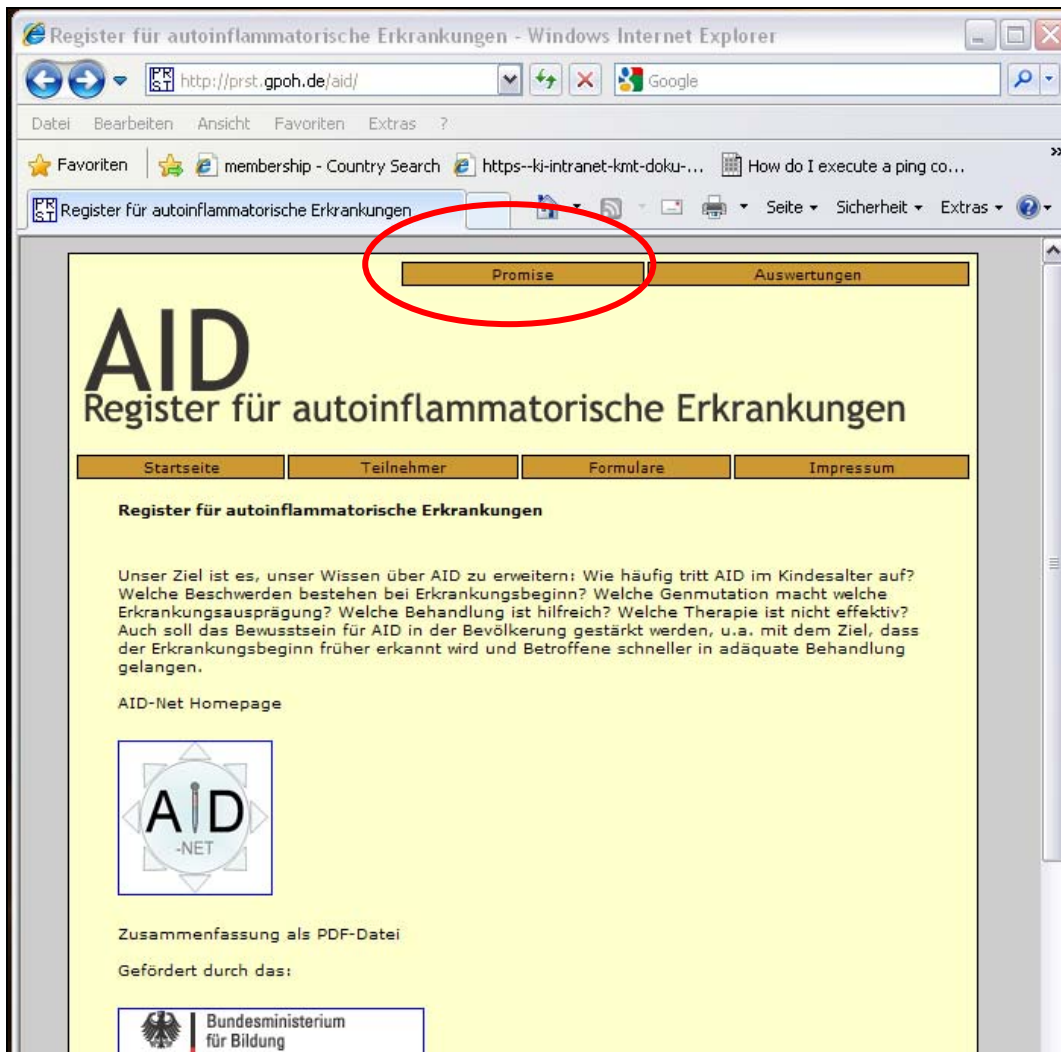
Register für autoinflammatorische Erkrankungen - Windows Internet Explorer

http://prst.gpoh.de/aid/

Google

Datei Bearbeiten Ansicht Favoriten Extras ?

Favoriten membership - Country Search https--ki-intranet-kmt-doku-... How do I execute a ping co...

Register für autoinflammatorische Erkrankungen

Seite Sicherheit Extras

Promise Auswertungen

AID
Register für autoinflammatorische Erkrankungen

Startseite Teilnehmer Formulare Impressum

**Register für autoinflammatorische Erkrankungen**

Unser Ziel ist es, unser Wissen über AID zu erweitern: Wie häufig tritt AID im Kindesalter auf? Welche Beschwerden bestehen bei Erkrankungsbeginn? Welche Genmutation macht welche Erkrankungsausprägung? Welche Behandlung ist hilfreich? Welche Therapie ist nicht effektiv? Auch soll das Bewusstsein für AID in der Bevölkerung gestärkt werden, u.a. mit dem Ziel, dass der Erkrankungsbeginn früher erkannt wird und Betroffene schneller in adäquate Behandlung gelangen.

AID-Net Homepage

AID
-NET

Zusammenfassung als PDF-Datei

Gefördert durch das:

Bundesministerium
für Bildung